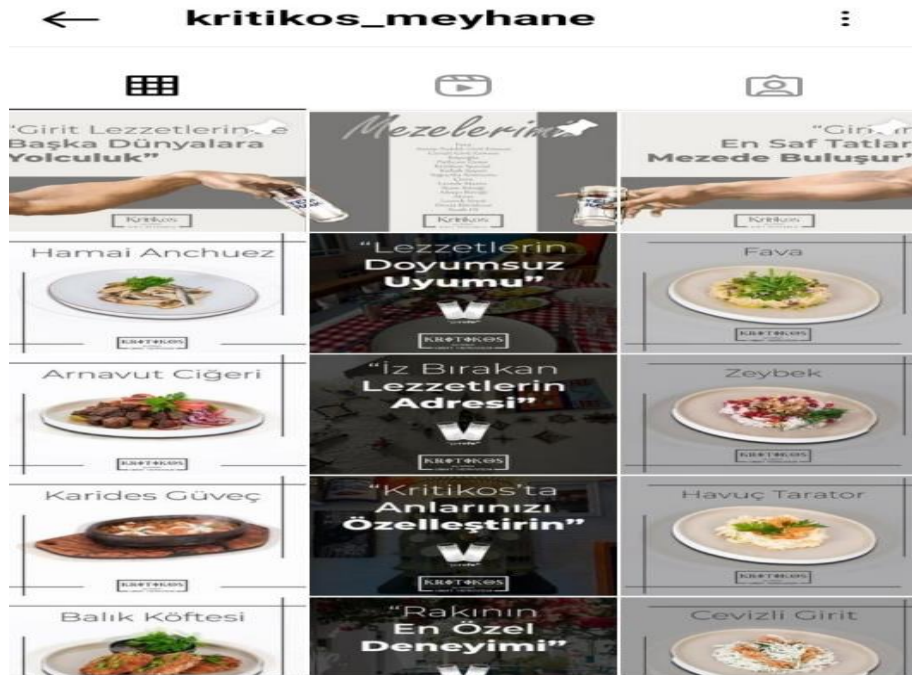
kritikos_meyhane

"Girit Lezzetlerin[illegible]e Başka Dünyalara Yolculuk"

Kritikos

Mezelerimi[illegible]

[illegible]

Kritikos

"Giri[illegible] En Saf Tatlar Mezede Buluşur"

Kritikos

Hamai Anchuez

KRITIKOS

"Lezzetlerin Doyumsuz Uyumu"

KRITIKOS

Fava

KRITIKOS

Arnavut Ciğeri

KRITIKOS

"İz Bırakan Lezzetlerin Adresi"

KRITIKOS

Zeybek

KRITIKOS

Karides Güveç

KRITIKOS

"Kritikos'ta Anlarınızı Özelleştirin"

KRITIKOS

Havuç Tarator

KRITIKOS

Balık Köftesi

"Rakının En Özel Deneyimi"

Cevizli Girit